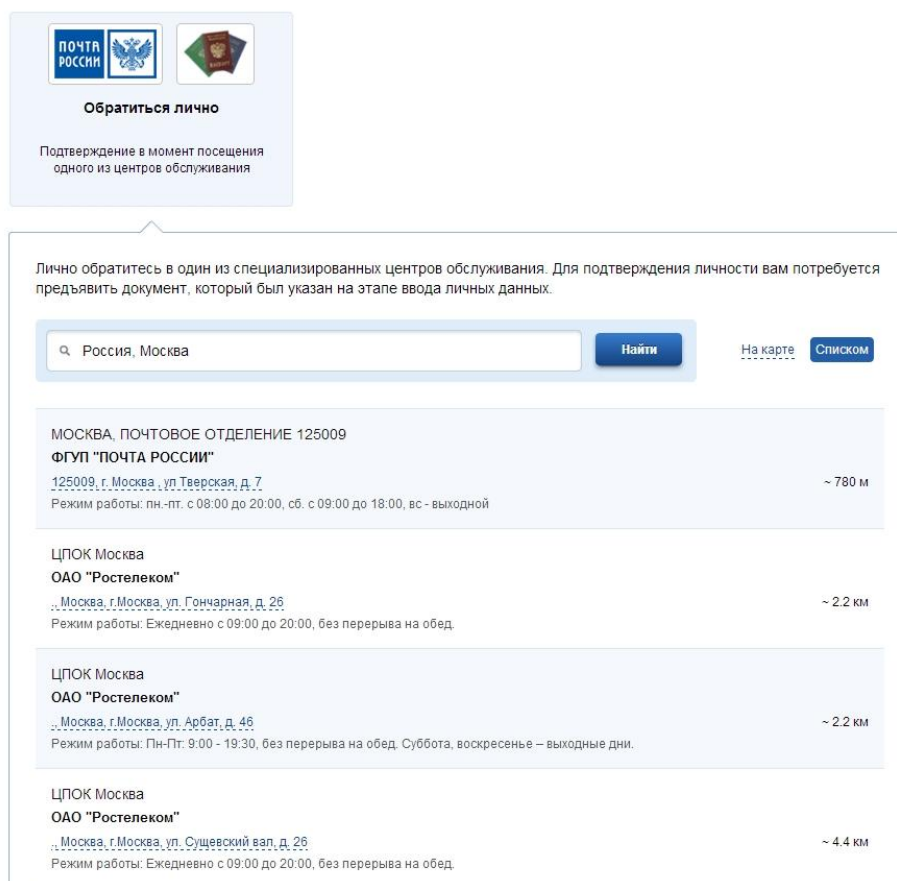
ПОЧТА РОССИИ

Обратиться лично

Подтверждение в момент посещения одного из центров обслуживания

Лично обратитесь в один из специализированных центров обслуживания. Для подтверждения личности вам потребуется предъявить документ, который был указан на этапе ввода личных данных.

Россия, Москва

Найти

На карте Списком

МОСКВА, ПОЧТОВОЕ ОТДЕЛЕНИЕ 125009
ФГУП "ПОЧТА РОССИИ"
125009, г. Москва , ул Тверская, д. 7
Режим работы: пн.-пт. с 08:00 до 20:00, сб. с 09:00 до 18:00, вс - выходной
~ 780 м

ЦПОК Москва
ОАО "Ростелеком"
, Москва, г.Москва, ул. Гончарная, д. 26
Режим работы: Ежедневно с 09:00 до 20:00, без перерыва на обед.
~ 2.2 км

ЦПОК Москва
ОАО "Ростелеком"
, Москва, г.Москва, ул. Арбат, д. 46
Режим работы: Пн-Пт: 9:00 - 19:30, без перерыва на обед. Суббота, воскресенье – выходные дни.
~ 2.2 км

ЦПОК Москва
ОАО "Ростелеком"
, Москва, г.Москва, ул. Сущевский вал, д. 26
Режим работы: Ежедневно с 09:00 до 20:00, без перерыва на обед.
~ 4.4 км